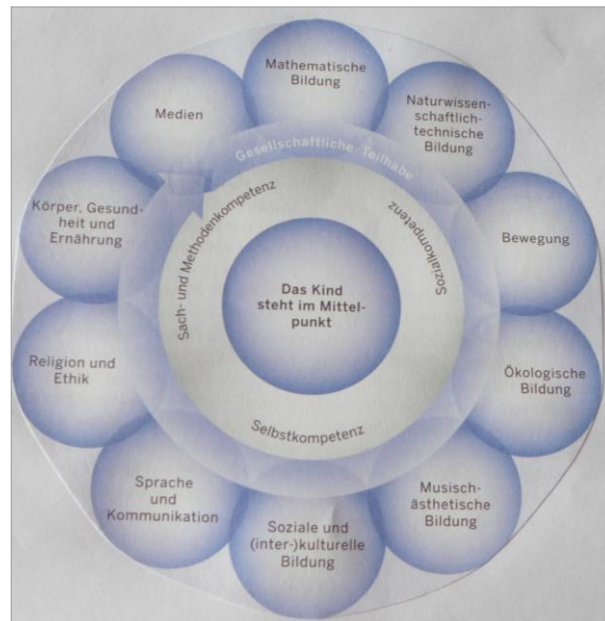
Mathematische Bildung

Naturwissenschaftlich-technische Bildung

Bewegung

Ökologische Bildung

Musisch-ästhetische Bildung

Soziale und (inter-)kulturelle Bildung

Sprache und Kommunikation

Religion und Ethik

Körper, Gesundheit und Ernährung

Medien

Gesellschaftliche Teilhabe

Sozialkompetenz

Selbstkompetenz

Sach- und Methodenkompetenz

Das Kind steht im Mittelpunkt